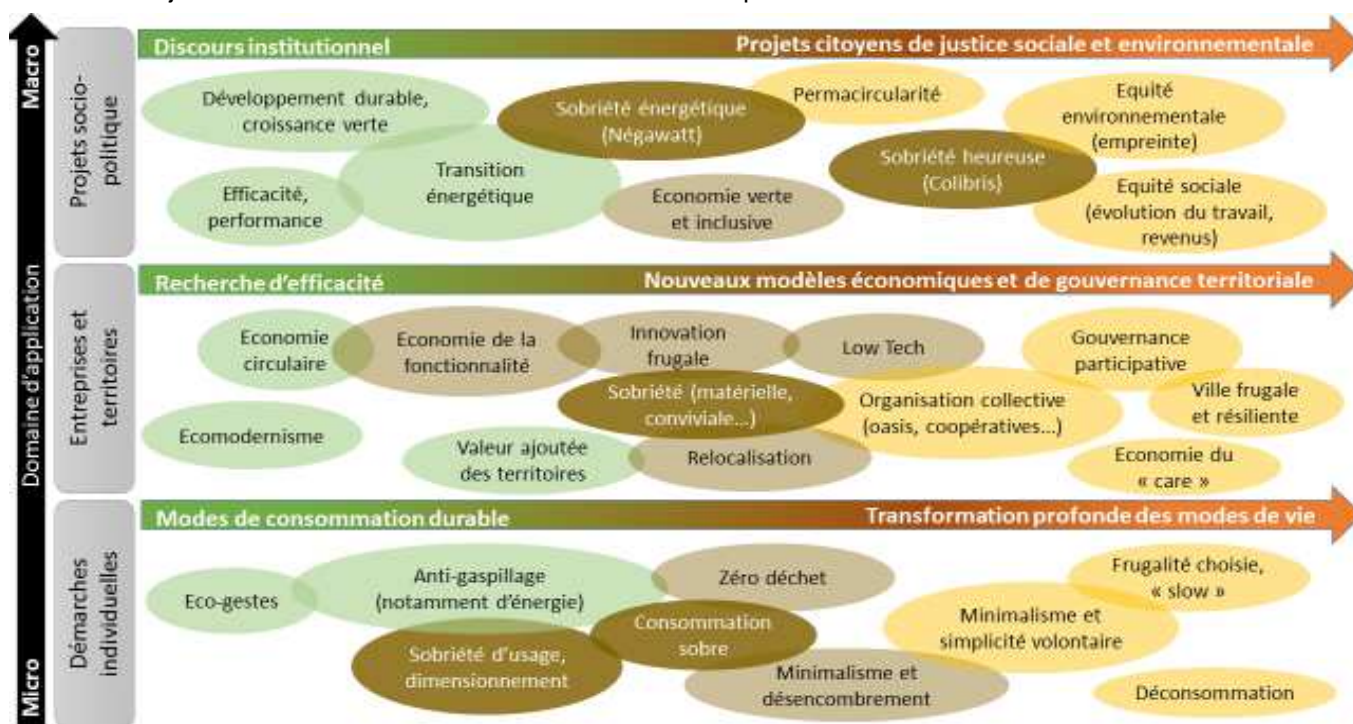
Macro

Domaine d'application

Micro

Projets socio-politique

Discours institutionnel

Projets citoyens de justice sociale et environnementale

Développement durable, croissance verte

Sobriété énergétique (Négawatt)

Permacircularité

Equité environnementale (empreinte)

Transition énergétique

Sobriété heureuse (Colibris)

Efficacité, performance

Economie verte et inclusive

Equité sociale (évolution du travail, revenus)

Entreprises et territoires

Recherche d'efficacité

Nouveaux modèles économiques et de gouvernance territoriale

Economie circulaire

Economie de la fonctionnalité

Innovation frugale

Low Tech

Gouvernance participative

Sobriété (matérielle, conviviale...)

Organisation collective (oasis, coopératives...)

Ville frugale et résiliente

Ecomodernisme

Valeur ajoutée des territoires

Relocalisation

Economie du « care »

Démarches individuelles

Modes de consommation durable

Transformation profonde des modes de vie

Eco-gestes

Anti-gaspillage (notamment d'énergie)

Zéro déchet

Frugalité choisie, « slow »

Consommation sobre

Minimalisme et simplicité volontaire

Sobriété d'usage, dimensionnement

Minimalisme et désencombrement

Déconsommation